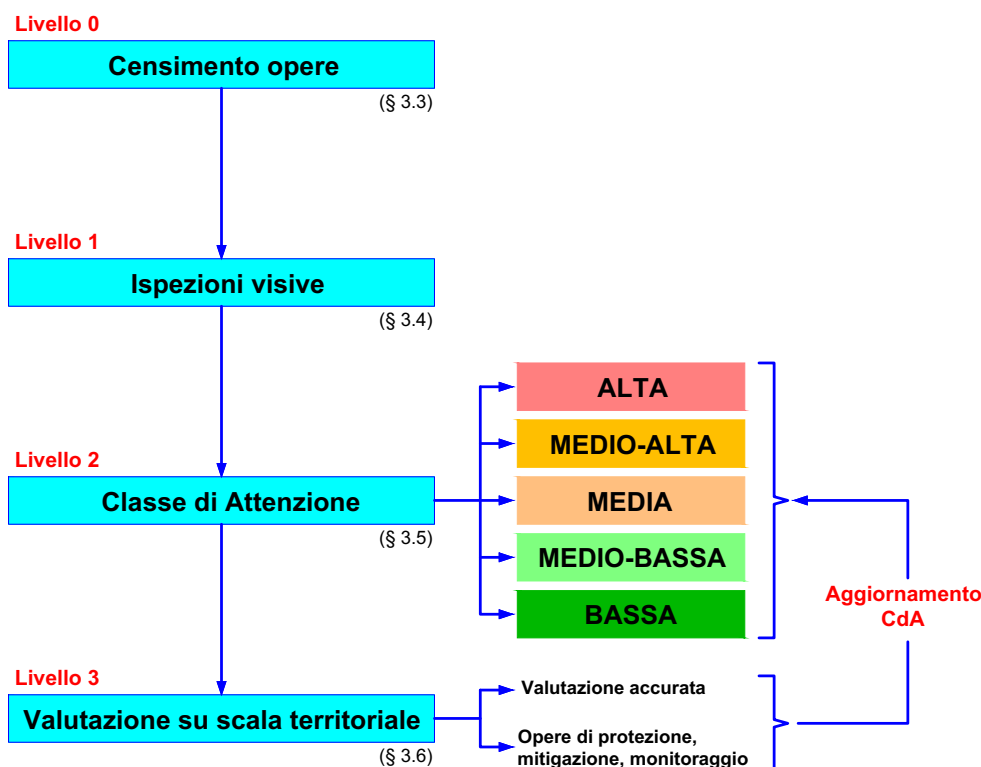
Livello 0

Censimento opere

(§ 3.3)

Livello 1

Ispezioni visive

(§ 3.4)

Livello 2

Classe di Attenzione

(§ 3.5)

ALTA

MEDIO-ALTA

MEDIA

MEDIO-BASSA

BASSA

Aggiornamento CdA

Livello 3

Valutazione su scala territoriale

(§ 3.6)

Valutazione accurata

Opere di protezione, mitigazione, monitoraggio